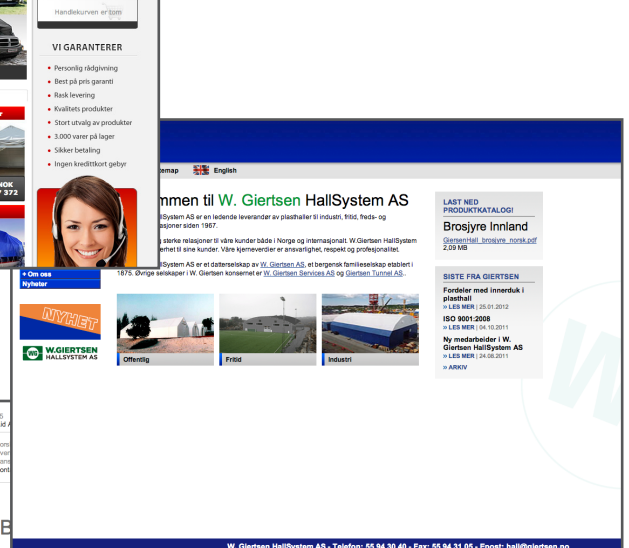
Handlekurven er tom

VI GARANTERER

Personlig rådgivning
Best på pris garanti
Rask levering
Kvalitets produkter
Stort utvalg av produkter
3.000 varer på lager
Sikker betaling
Ingen kredittkort gebyr

NOK
372

itemap English

mmen til W. Giertsen HallSystem AS

allSystem AS er en ledende leverandør av plasthaller til industri, fritid, freds- og asjoner siden 1967.

sterke relasjoner til våre kunder både i Norge og internasjonalt. W.Giertsen HallSystem emet til sine kunder. Våre kjerneverdier er ansvarlighet, respekt og profesjonalitet.

allSystem AS er et datterselskap av W. Giertsen AS, et bergensk familieselskap etablert i 1875. Øvrige selskaper i W. Giertsen konsernet er W. Giertsen Services AS og Giertsen Tunnel AS.

+ Om oss
Nyheter

NYHET

WG W.GIERTSEN HALLSYSTEM AS

Offentlig
Fritid
Industri

LAST NED PRODUKTKATALOG!
Brosjyre Innland
GiertsenHall_brosjyre_norsk.pdf
2,09 MB

SISTE FRA GIERTSEN
Fordeler med innerduk i plasthall
» LES MER | 25.01.2012
ISO 9001:2008
» LES MER | 04.10.2011
Ny medarbeider i W. Giertsen HallSystem AS
» LES MER | 24.08.2011
» ARKIV

B

W. Giertsen HallSystem AS - Telefon: 55 94 30 40 - Fax: 55 94 31 05 - Epost: hall@giertsen.no